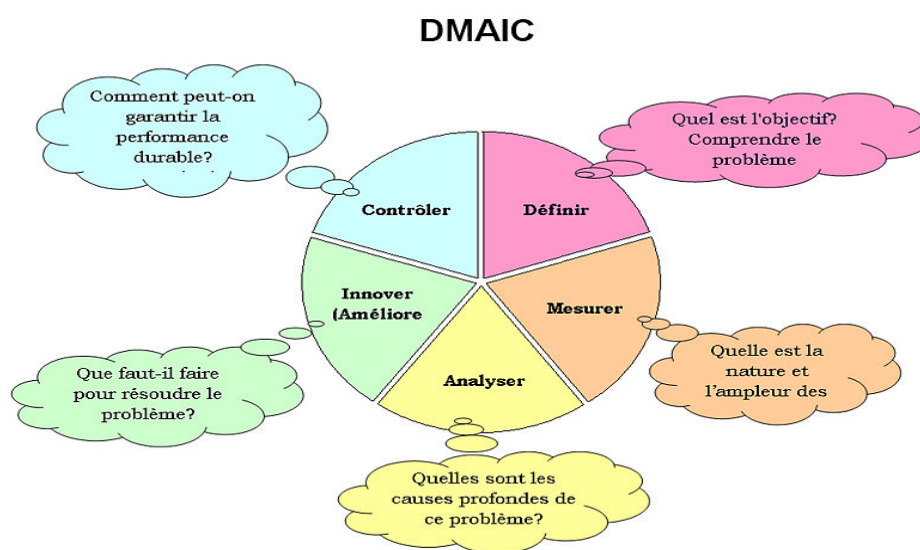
DMAIC

Comment peut-on garantir la performance durable?

Quel est l'objectif? Comprendre le problème

Contrôler

Définir

Innover (Améliore

Mesurer

Analyser

Que faut-il faire pour résoudre le problème?

Quelle est la nature et l'ampleur des

Quelles sont les causes profondes de ce problème?